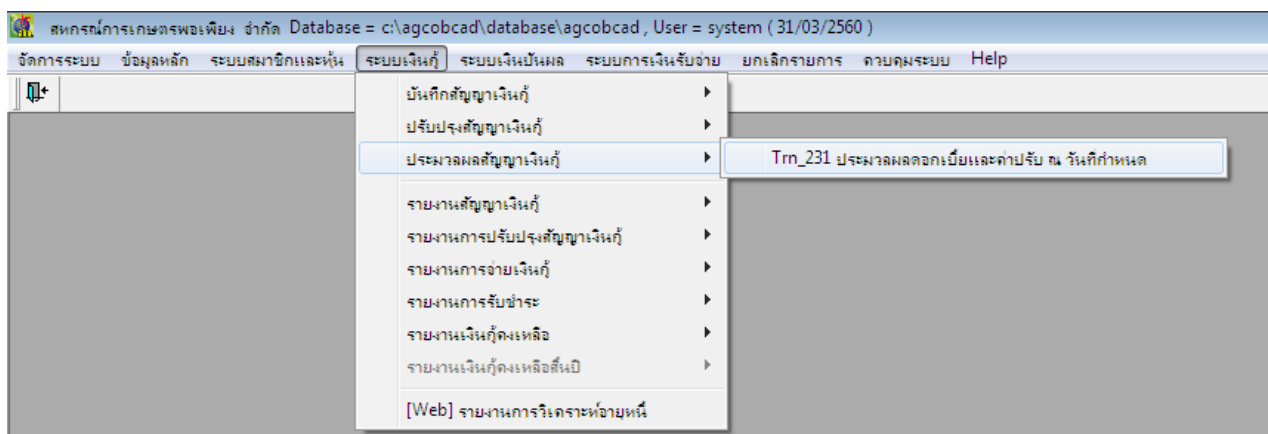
สหกรณ์การเกษตรพอเพียง จำกัด Database = c:\agcobcad\database\agcobcad , User = system ( 31/03/2560 )

จัดการระบบ ข้อมูลหลัก ระบบสมาชิกและหุ้น ระบบเงินกู้ ระบบเงินปันผล ระบบการเงินรับจ่าย ยกเลิกรายการ ควบคุมระบบ Help

บันทึกสัญญาเงินกู้
ปรับปรุงสัญญาเงินกู้
ประมวลผลสัญญาเงินกู้
Trn_231 ประมวลผลดอกเบี้ยและค่าปรับ ณ วันที่กำหนด
รายงานสัญญาเงินกู้
รายงานการปรับปรุงสัญญาเงินกู้
รายงานการจ่ายเงินกู้
รายงานการรับชำระ
รายงานเงินกู้คงเหลือ
รายงานเงินกู้คงเหลือสิ้นปี
[Web] รายงานการวิเคราะห์อายุหนี้